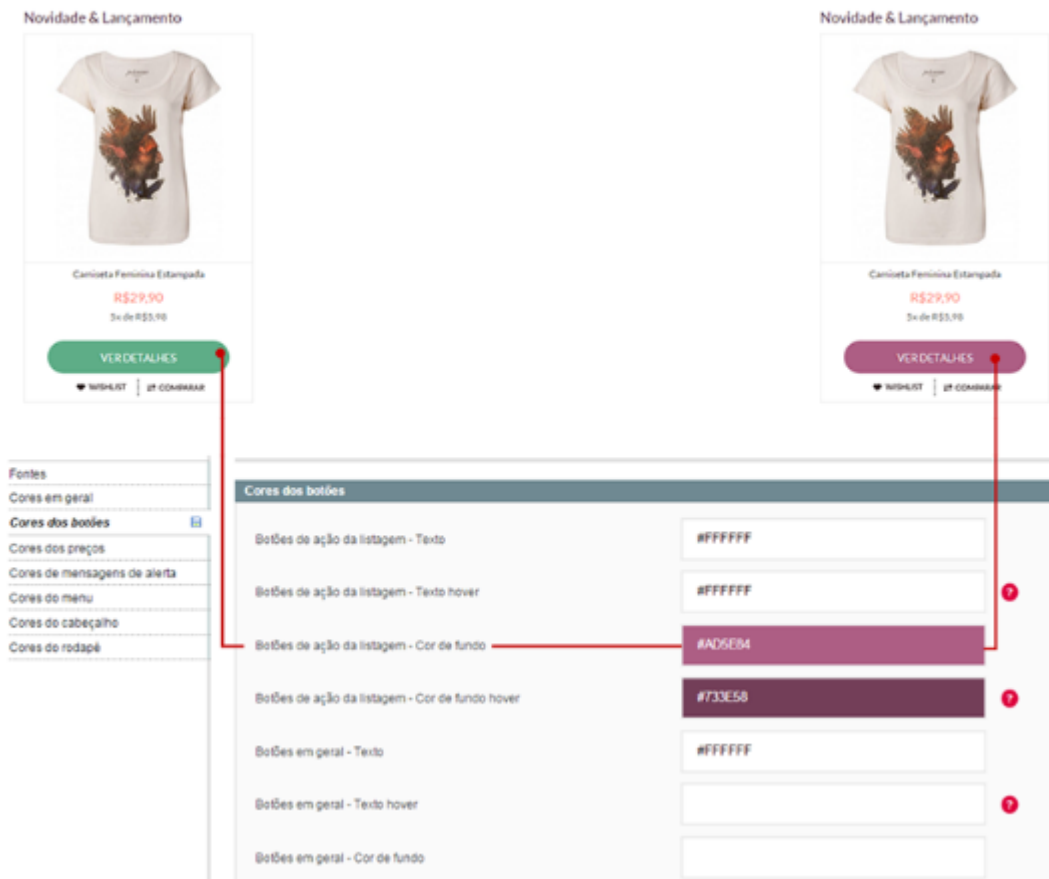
Novidade & Lançamento

Camiseta Feminina Estampada

R$29,90

5x de R$5,98

VER DETALHES

WISHLIST | COMPARAR

Novidade & Lançamento

Camiseta Feminina Estampada

R$29,90

5x de R$5,98

VER DETALHES

WISHLIST | COMPARAR

Fontes
Cores em geral
Cores dos botões
Cores dos preços
Cores de mensagens de alerta
Cores do menu
Cores do cabeçalho
Cores do rodapé

Cores dos botões

| | |
|---|---|
| Botões de ação da listagem - Texto | #FFFFFF |
| Botões de ação da listagem - Texto hover | #FFFFFF |
| Botões de ação da listagem - Cor de fundo | #AD5E84 |
| Botões de ação da listagem - Cor de fundo hover | #733E58 |
| Botões em geral - Texto | #FFFFFF |
| Botões em geral - Texto hover | |
| Botões em geral - Cor de fundo | |